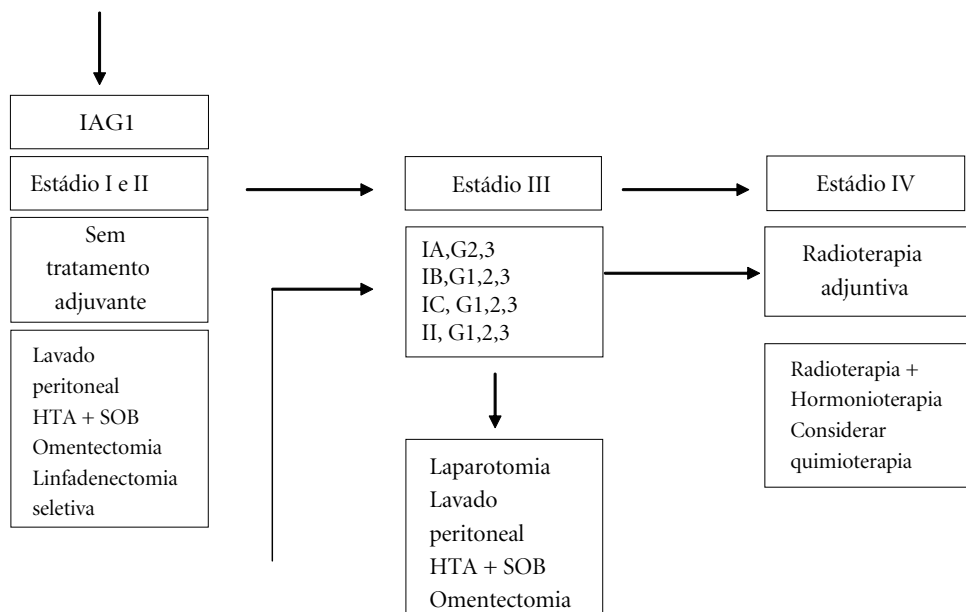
IAG1

Estádio I e II

Sem tratamento adjuvante

Lavado peritoneal
HTA + SOB
Omentectomia
Linfadenectomia seletiva

Estádio III

IA,G2,3
IB,G1,2,3
IC, G1,2,3
II, G1,2,3

Laparotomia
Lavado peritoneal
HTA + SOB
Omentectomia

Estádio IV

Radioterapia adjuntiva

Radioterapia +
Hormonioterapia
Considerar quimioterapia